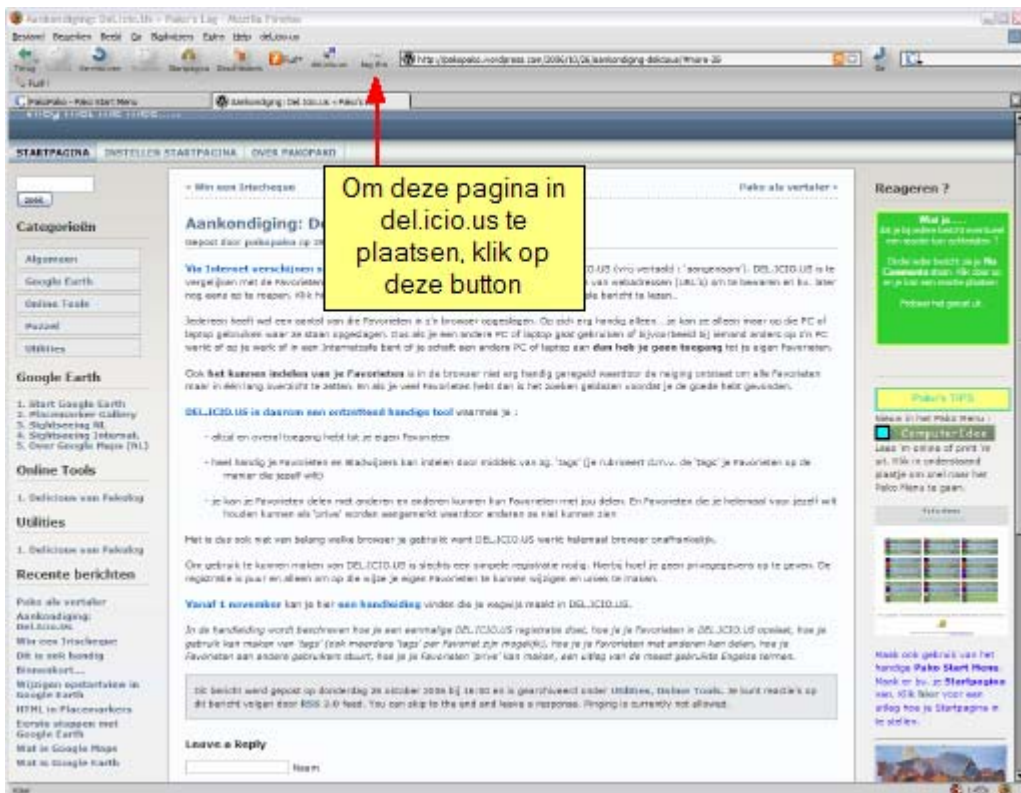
Aankondiging: Del.icio.us - Pako's Log - Mozilla Firefox

Bestand Bewerken Beeld Ga Bladwijzers Extra Help del.icio.us

Terug Vernieuwen Startpagina Downloaden

http://pakopako.wordpress.com/2006/10/26/aankondiging-delicious/#more-38

Pakopako - Pako start Menu

Aankondiging: Del.icio.us - Pako's

STARTPAGINA INSTELLEN STARTPAGINA OVER PAKOPAKO

Om deze pagina in del.icio.us te plaatsen, klik op deze button

« Wie was Irtechesque

Pako als vertaler »

Reageren ?

Categorieën

Algemeen

Google Earth

Online Tools

Puzzel

Utilities

Google Earth

1. Start Google Earth
2. Placemarker Gallery
3. Sightseeing NL
4. Sightseeing Internat.
5. Over Google Maps (NL)

Online Tools

1. Delicious van Pakolog

Utilities

1. Delicious van Pakolog

Recente berichten

Pako als vertaler

Aankondiging: Del.icio.us

Wie was Irtechesque

Dit is ook handig

Binnenkort...

Wijzigen opstartview in Google Earth

HTML in Placemarkers

Eerste stappen met Google Earth

Wat is Google Maps

Wat is Google Earth

Aankondiging: De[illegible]

Gepost door pakopako op 26 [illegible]

Via Internet verschijnen s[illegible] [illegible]CIO.US (vrij vertaald : 'aangevoerd'). DEL.ICIO.US is te vergelijken met de Favorieten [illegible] van webadressen (URL's) om te bewaren en bv. later nog eens op te roepen. Klik h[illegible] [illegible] bericht te lezen...

Iedereen heeft wel een aantal van die Favorieten in z'n browser opgeslagen. Op zich erg handig alleen... je kan ze alleen maar op die PC of laptop gebruiken waar ze staan opgeslagen. Dus als je een andere PC of laptop gaat gebruiken of bijvoorbeeld bij iemand anders op zijn PC werkt of op je werk of in een Internetcafe bent of je schaft een andere PC of laptop aan dan heb je geen toegang tot je eigen Favorieten.

Ook het kunnen indelen van je Favorieten is in de browser niet erg handig geregeld waardoor de neiging ontstaat om alle Favorieten maar in één lang overzicht te zetten. En als je veel Favorieten hebt dan is het zoeken geblazen voordat je de goede hebt gevonden.

DEL.ICIO.US is daarom een ontzettend handige tool waarmee je :

- altijd en overal toegang hebt tot je eigen Favorieten

- heel handig je Favorieten en Bladwijzers kan indelen door middels van zg. 'tags' (je rubriceert d.m.v. de 'tags' je Favorieten op de manier die jezelf wilt)

- je kan je Favorieten delen met anderen en anderen kunnen hun Favorieten met jou delen. En Favorieten die je helemaal voor jezelf wilt houden kunnen als 'prive' worden aangemerkt waardoor anderen ze niet kunnen zien.

Met is dus ook niet van belang welke browser je gebruikt want DEL.ICIO.US werkt helemaal browser onafhankelijk.

Om gebruik te kunnen maken van DEL.ICIO.US is slechts een simpele registratie nodig. Hierbij hoef je geen privegegevens op te geven. De registratie is puur en alleen om op die wijze je eigen Favorieten te kunnen wijzigen en uniek te maken.

Vanaf 1 november kan je hier een handleiding vinden die je wegwijs maakt in DEL.ICIO.US.

In de handleiding wordt beschreven hoe je een eenmalige DEL.ICIO.US registratie doet, hoe je je Favorieten in DEL.ICIO.US opslaat, hoe je gebruik kan maken van 'tags' (ook meerdere 'tags' per Favoriet zijn mogelijk), hoe je je Favorieten met anderen kan delen, hoe je Favorieten van andere gebruikers ophaalt, hoe je je Favorieten 'prive' kan maken, een uitleg van de meest gebruikte Engelse termen.

Dit bericht werd gepost op donderdag 26 oktober 2006 bij 18:00 en is gearchiveerd onder Utilities, Online Tools. Je kunt reactie's op dit bericht volgen door RSS 2.0 feed. You can skip to the end and leave a response. Pinging is currently not allowed.

Leave a Reply

Naam

Wat je.....
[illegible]

Pako's TIPS

Nieuw in het Pako Menu :

Computer Idee

Lees 'm online of print 'm uit. Klik in onderstaand plaatje om snel naar het Pako Menu te gaan.

Maak ook gebruik van het handige Pako Start Menu. Maak er bv. je Startpagina van. Klik hier voor een uitleg hoe je Startpagina in te stellen.

Klaar